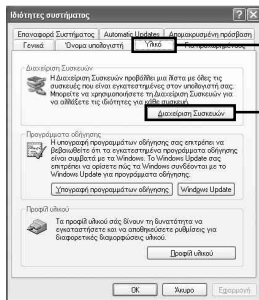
Ιδιότητες συστήματος

Επαναφορά Συστήματος | Automatic Updates | Απομακρυσμένη πρόσβαση
Γενικά | Όνομα υπολογιστή | Υλικό | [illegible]

Διαχείριση Συσκευών
Η Διαχείριση Συσκευών προβάλλει μια λίστα με όλες τις συσκευές που είναι εγκατεστημένες στον υπολογιστή σας. Μπορείτε να χρησιμοποιήσετε τη Διαχείριση Συσκευών για να αλλάξετε τις ιδιότητες για κάθε συσκευή.

Διαχείριση Συσκευών

Προγράμματα οδήγησης
Η υπογραφή προγραμμάτων οδήγησης σας επιτρέπει να βεβαιωθείτε ότι τα εγκατεστημένα προγράμματα οδήγησης είναι συμβατά με τα Windows. To Windows Update σας επιτρέπει να ορίσετε πώς τα Windows συνδέονται με το Windows Update για προγράμματα οδήγησης.

Υπογραφή προγραμμάτων οδήγησης | Windows Update

Προφίλ υλικού
Τα προφίλ υλικού σας δίνουν τη δυνατότητα να εγκαταστήσετε και να αποθηκεύσετε ρυθμίσεις για διαφορετικές διαμορφώσεις υλικού.

Προφίλ υλικού

OK | Άκυρο | Εφαρμογή